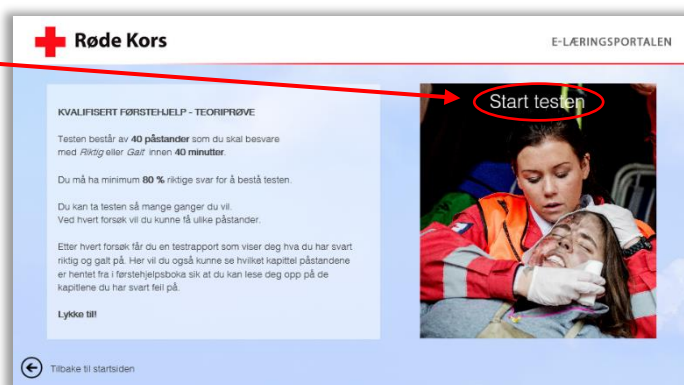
Røde Kors

E-LÆRINGSPORTALEN

KVALIFISERT FØRSTEHJELP - TEORIPRØVE

Testen består av **40 påstander** som du skal besvare med *Riktig* eller *Galt* innen **40 minutter**.

Du må ha minimum **80 %** riktige svar for å bestå testen.

Du kan ta testen så mange ganger du vil.
Ved hvert forsøk vil du kunne få ulike påstander.

Etter hvert forsøk får du en testrapport som viser deg hva du har svart riktig og galt på. Her vil du også kunne se hvilket kapittel påstandene er hentet fra i førstehjelpsboka sik at du kan lese deg opp på de kapitlene du har svart feil på.

**Lykke til!**

Start testen

Tilbake til startsiden